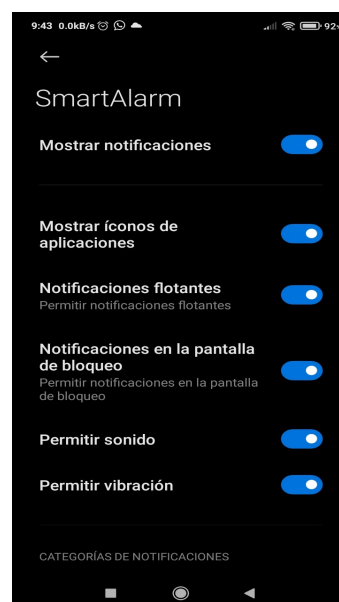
9:43 0.0kB/s 92

SmartAlarm

Mostrar notificaciones

Mostrar íconos de aplicaciones

Notificaciones flotantes
Permitir notificaciones flotantes

Notificaciones en la pantalla de bloqueo
Permitir notificaciones en la pantalla de bloqueo

Permitir sonido

Permitir vibración

CATEGORÍAS DE NOTIFICACIONES